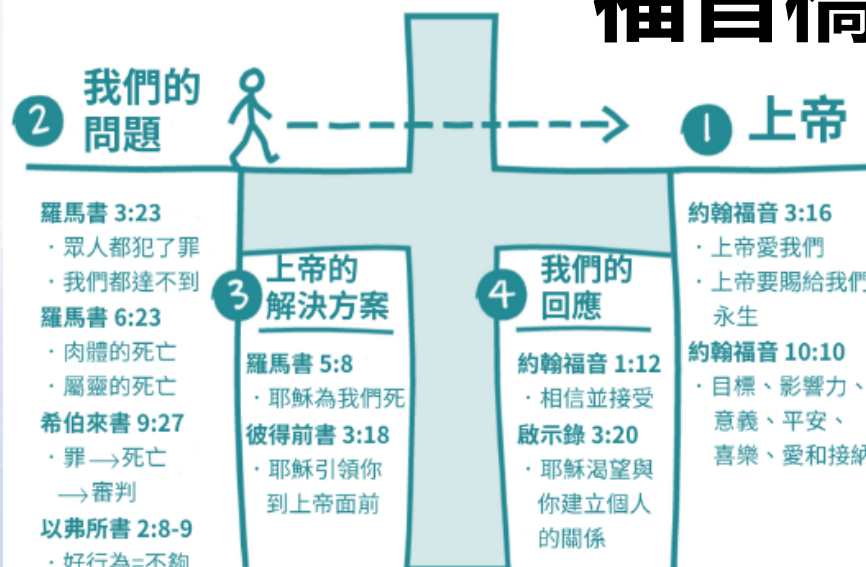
福音橋

2 我們的問題

羅馬書 3:23
・眾人都犯了罪
・我們都達不到

羅馬書 6:23
・肉體的死亡
・屬靈的死亡

希伯來書 9:27
・罪 ⟶ 死亡
⟶ 審判

以弗所書 2:8-9
・好行為=不夠

3 上帝的解決方案

羅馬書 5:8
・耶穌為我們死

彼得前書 3:18
・耶穌引領你到上帝面前

4 我們的回應

約翰福音 1:12
・相信並接受

啟示錄 3:20
・耶穌渴望與你建立個人的關係

1 上帝

約翰福音 3:16
・上帝愛我們
・上帝要賜給我們永生

約翰福音 10:10
・目標、影響力、意義、平安、喜樂、愛和接納